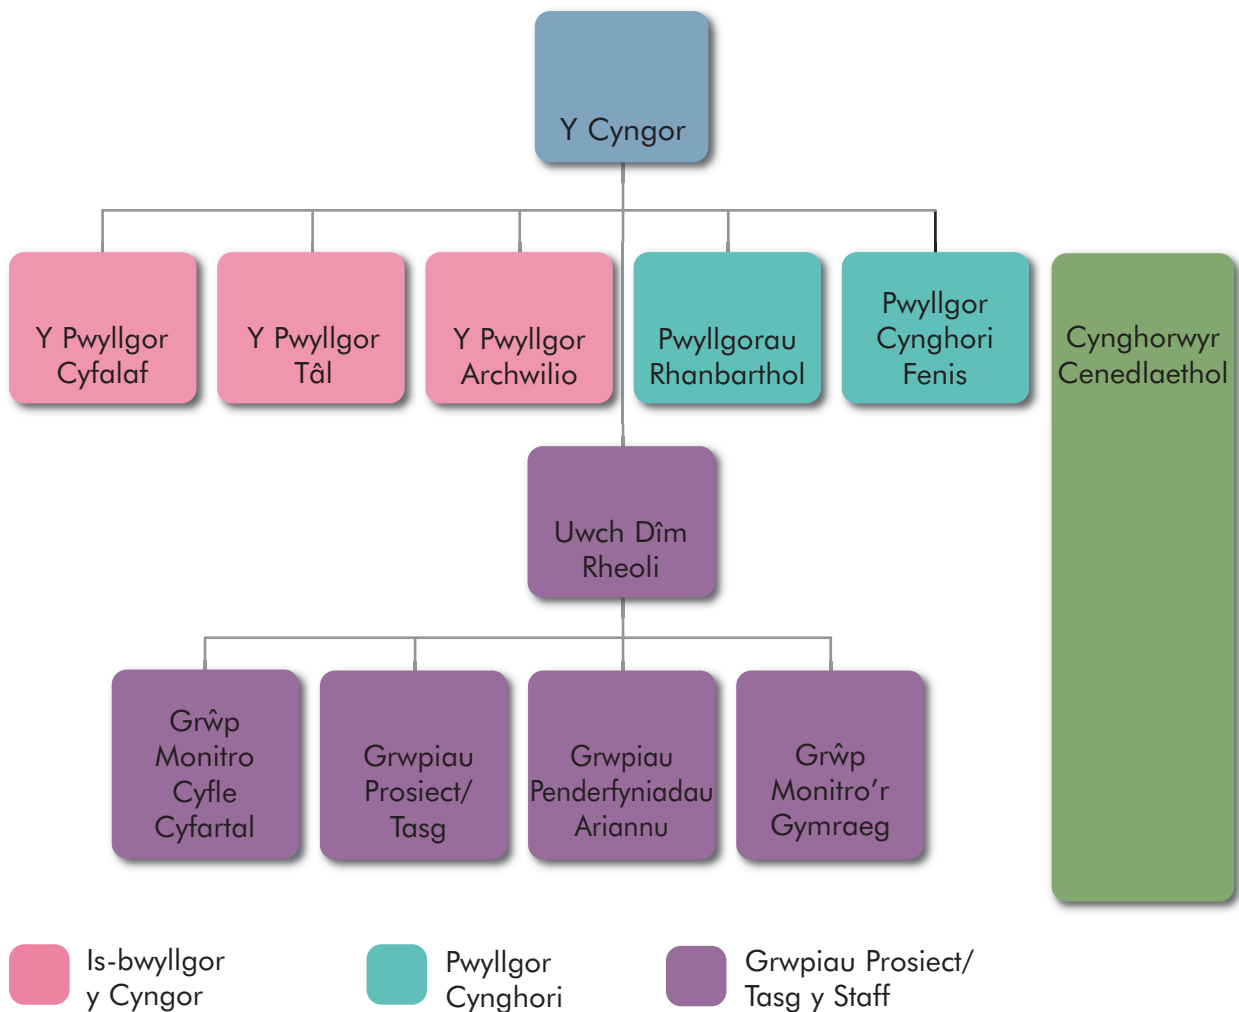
Y Cyngor

Y Pwyllgor Cyfalaf

Y Pwyllgor Tâl

Y Pwyllgor Archwilio

Pwyllgorau Rhanbarthol

Pwyllgor Cynghori Fenis

Cynghorwyr Cenedlaethol

Uwch Dîm Rheoli

Grŵp Monitro Cyfle Cyfartal

Grwpiau Prosiect/ Tasg

Grwpiau Penderfyniadau Ariannu

Grŵp Monitro'r Gymraeg

Is-bwyllgor y Cyngor

Pwyllgor Cynghori

Grwpiau Prosiect/ Tasg y Staff